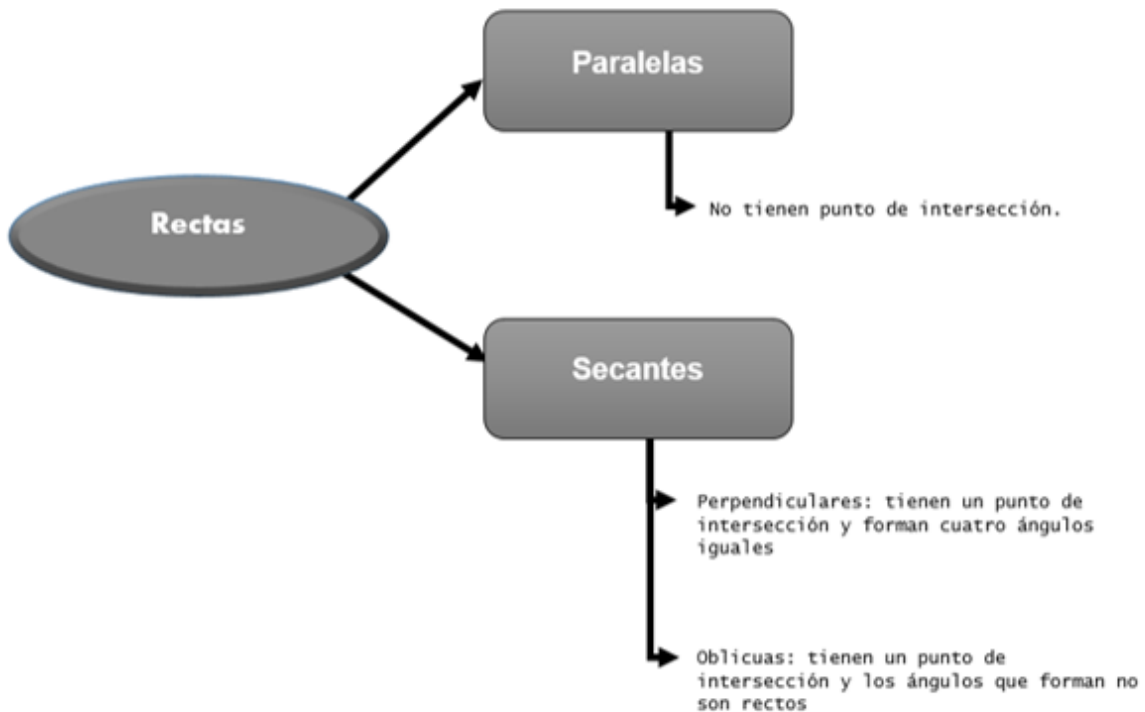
Paralelas

Rectas

No tienen punto de intersección.

Secantes

Perpendiculares: tienen un punto de intersección y forman cuatro ángulos iguales

Oblicuas: tienen un punto de intersección y los ángulos que forman no son rectos